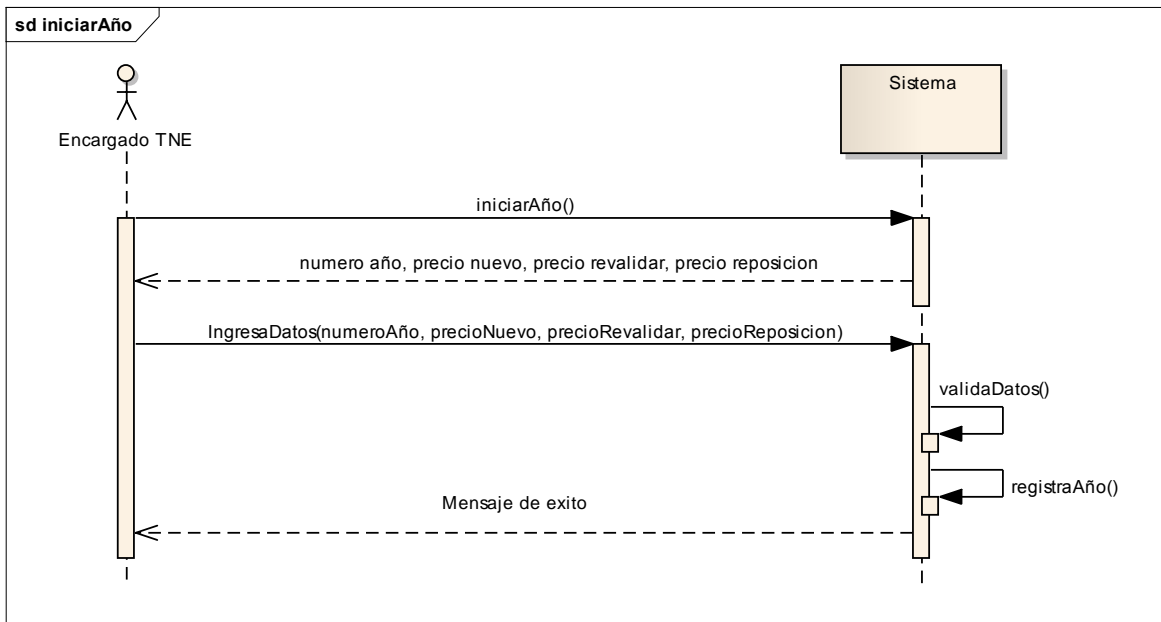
sd iniciarAño

Encargado TNE

Sistema

iniciarAño()

numero año, precio nuevo, precio revalidar, precio reposicion

IngresaDatos(numeroAño, precioNuevo, precioRevalidar, precioReposicion)

validaDatos()

registraAño()

Mensaje de exito